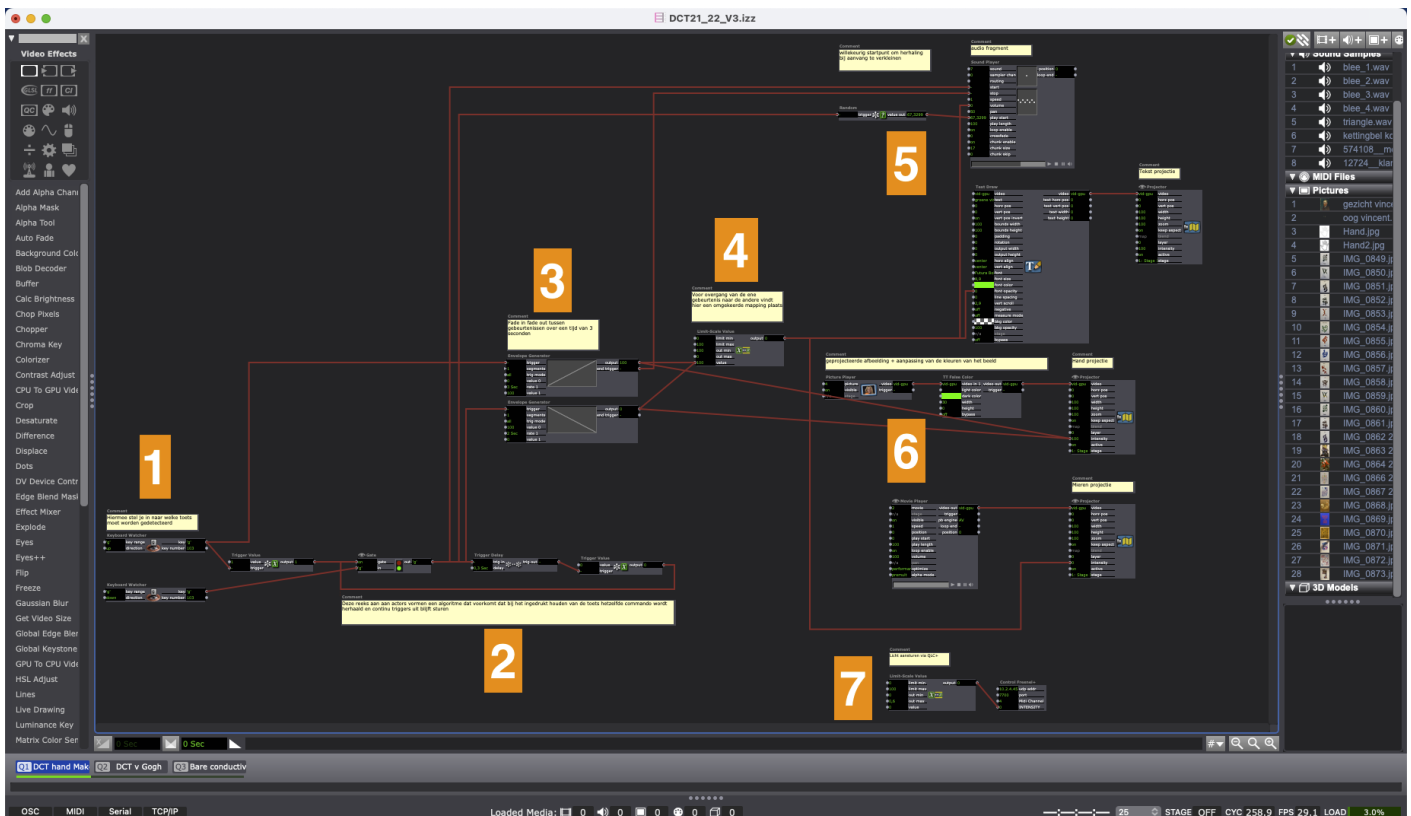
DCT21_22_V3.izz

Video Effects

Add Alpha Chan
Alpha Mask
Alpha Tool
Auto Fade
Background Colo
Blob Decoder
Buffer
Calc Brightness
Chop Pixels
Chopper
Chroma Key
Colorizer
Contrast Adjust
CPU To GPU Vide
Crop
Desaturate
Difference
Displace
Dots
DV Device Contr
Edge Blend Mask
Effect Mixer
Explode
Eyes
Eyes++
Flip
Freeze
Gaussian Blur
Get Video Size
Global Edge Bler
Global Keystone
GPU To CPU Vide
HSL Adjust
Lines
Live Drawing
Luminance Key
Matrix Color Ser

Comment
willekeurig startpunt om herhaling bij aanvang te verkleinen

Comment
audio fragment

Sound Player

Random

5

Comment
Tekst projectie

Text Draw

Projector

4

3

Comment
Voor overgang van de ene gebeurtenis naar de andere vindt hier een omgekeerde mapping plaats

Comment
Fade in fade out tussen gebeurtenissen over een tijd van 3 seconden

Limit-Scale Value

Envelope Generator

Envelope Generator

Comment
geprojecteerde afbeelding + aanpassing van de kleuren van het beeld

Comment
hand projectie

Picture Player

TT False Color

Projector

6

1

Comment
Hiermee stel je in welke toets moet worden gedetecteerd

Keyboard Watcher

Keyboard Watcher

Trigger Value

Gate

Trigger Delay

Trigger Value

Comment
Deze reeks aan aan actors vormen een algoritme dat voorkomt dat bij het ingedrukt houden van de toets hetzelfde commando wordt herhaald en continu triggers uit blijft sturen

2

Movie Player

Comment
Haren projectie

Projector

Comment
Lichtsensor via QLC+

7

Limit-Scale Value

Control Send

0 Sec
0 Sec

Q1 DCT hand Mak
Q2 DCT v Gogh
Q3 Bare conductiv

Sound Samples
1 blee_1.wav
2 blee_2.wav
3 blee_3.wav
4 blee_4.wav
5 triangle.wav
6 kettingbel ko
7 574108__m
8 12724__klar
MIDI Files
Pictures
1 gezicht vince
2 oog vincent.
3 Hand.jpg
4 Hand2.jpg
5 IMG_0849.j
6 IMG_0850.j
7 IMG_0851.j
8 IMG_0852.j
9 IMG_0853.j
10 IMG_0854.j
11 IMG_0855.j
12 IMG_0856.j
13 IMG_0857.j
14 IMG_0858.j
15 IMG_0859.j
16 IMG_0860.j
17 IMG_0861.j
18 IMG_0862.j
19 IMG_0863.j
20 IMG_0864.j
21 IMG_0866.j
22 IMG_0867.j
23 IMG_0868.j
24 IMG_0869.j
25 IMG_0870.j
26 IMG_0871.j
27 IMG_0872.j
28 IMG_0873.j
3D Models

OSC MIDI Serial TCP/IP
Loaded Media: 0 0 0 0 0
25 STAGE OFF CYC 258.9 FPS 29.1 LOAD 3.0%